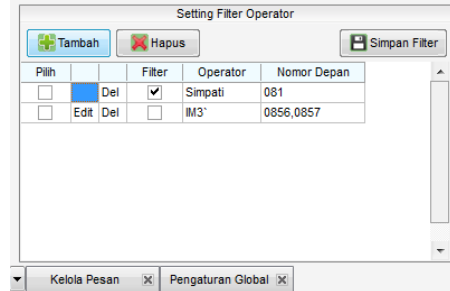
Setting Filter Operator

Tambah Hapus Simpan Filter

| Pilih | | | Filter | Operator | Nomor Depan |
|---|---|---|---|---|---|
| | | Del | ✔ | Simpati | 081 |
| | Edit | Del | | IM3` | 0856,0857 |

Kelola Pesan Pengaturan Global